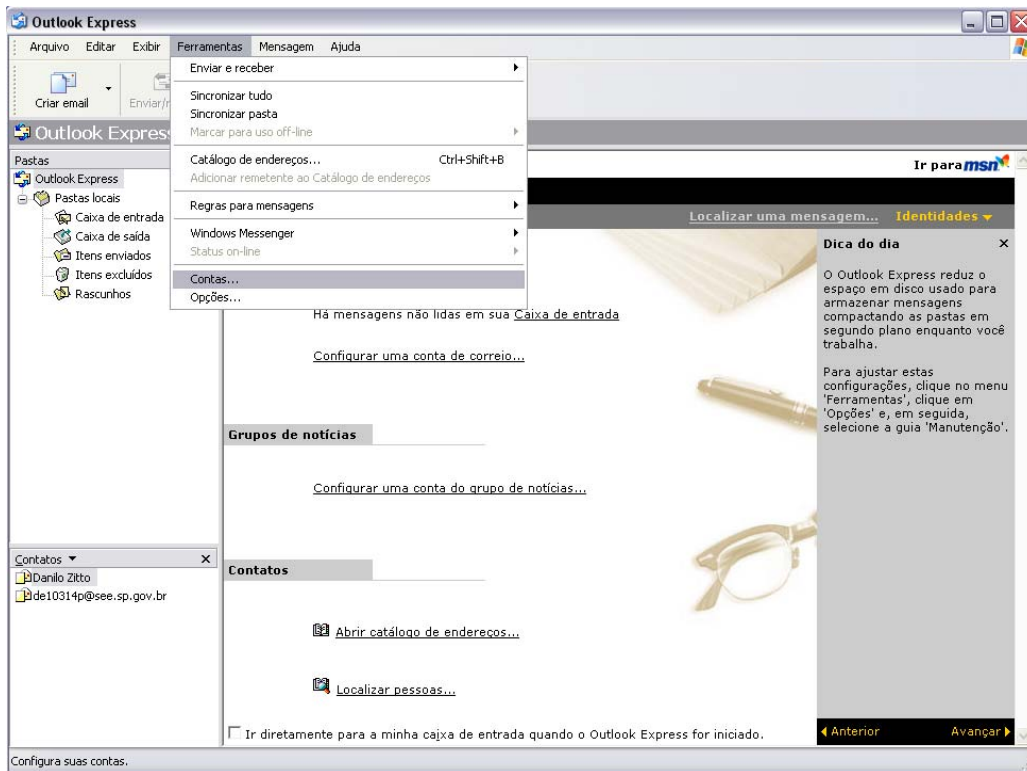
Outlook Express

Arquivo Editar Exibir Ferramentas Mensagem Ajuda

Criar email Enviar/r

Outlook Express

Enviar e receber
Sincronizar tudo
Sincronizar pasta
Marcar para uso off-line
Catálogo de endereços... Ctrl+Shift+B
Adicionar remetente ao Catálogo de endereços
Regras para mensagens
Windows Messenger
Status on-line
Contas...
Opções...

Pastas
Outlook Express
Pastas locais
Caixa de entrada
Caixa de saída
Itens enviados
Itens excluídos
Rascunhos

Ir para msn

Localizar uma mensagem... Identidades

Há mensagens não lidas em sua Caixa de entrada

Configurar uma conta de correio...

Grupos de notícias

Configurar uma conta do grupo de notícias...

Contatos

Abrir catálogo de endereços...

Localizar pessoas...

Ir diretamente para a minha caixa de entrada quando o Outlook Express for iniciado.

Dica do dia

O Outlook Express reduz o espaço em disco usado para armazenar mensagens compactando as pastas em segundo plano enquanto você trabalha.

Para ajustar estas configurações, clique no menu 'Ferramentas', clique em 'Opções' e, em seguida, selecione a guia 'Manutenção'.

Anterior Avançar

Contatos
Danilo Zitto
de10314p@see.sp.gov.br

Configura suas contas.